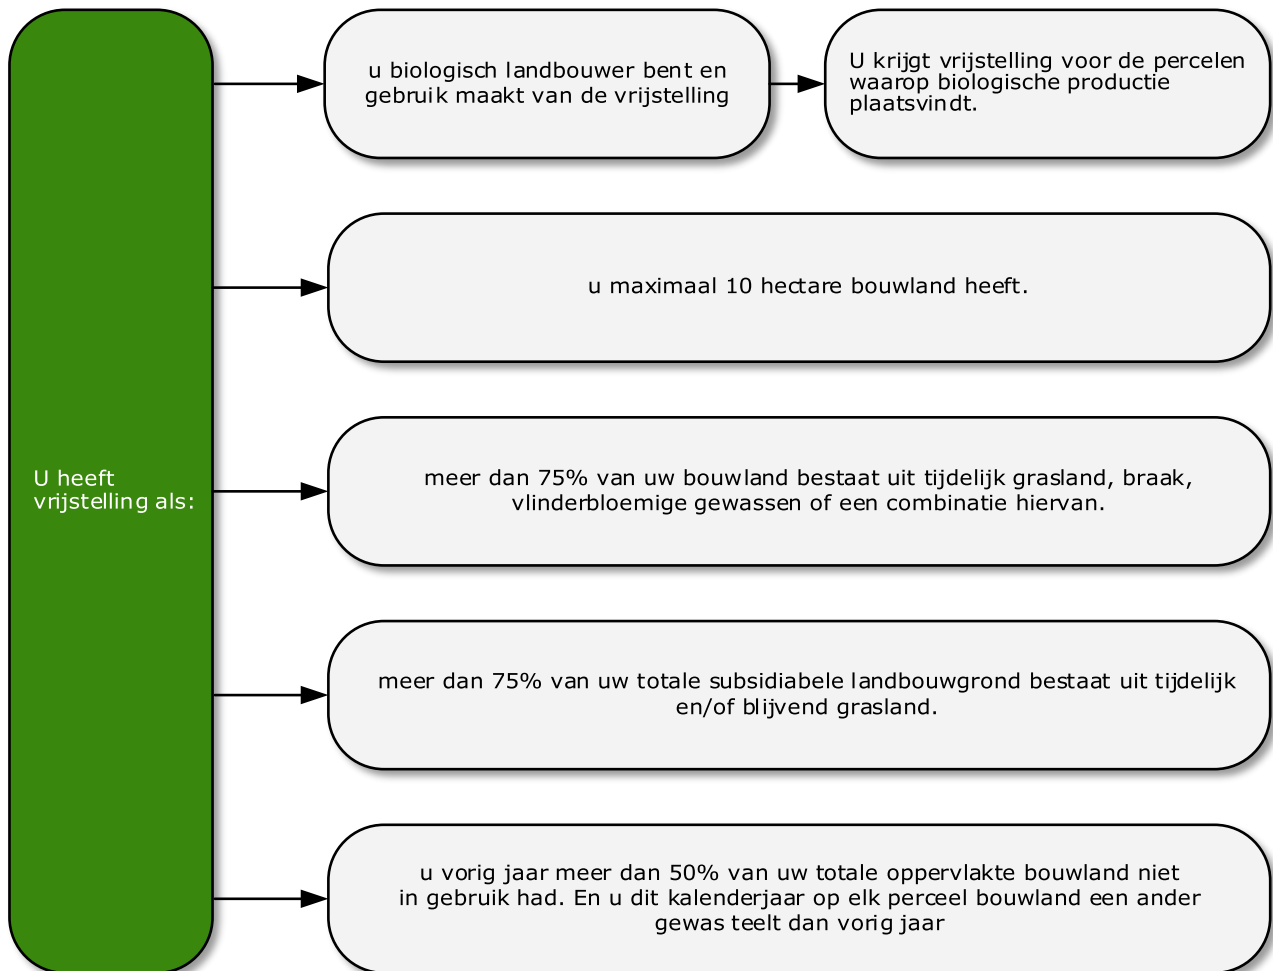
U heeft vrijstelling als:

u biologisch landbouwer bent en gebruik maakt van de vrijstelling

U krijgt vrijstelling voor de percelen waarop biologische productie plaatsvindt.

u maximaal 10 hectare bouwland heeft.

meer dan 75% van uw bouwland bestaat uit tijdelijk grasland, braak, vlinderbloemige gewassen of een combinatie hiervan.

meer dan 75% van uw totale subsidiabele landbouwgrond bestaat uit tijdelijk en/of blijvend grasland.

u vorig jaar meer dan 50% van uw totale oppervlakte bouwland niet in gebruik had. En u dit kalenderjaar op elk perceel bouwland een ander gewas teelt dan vorig jaar